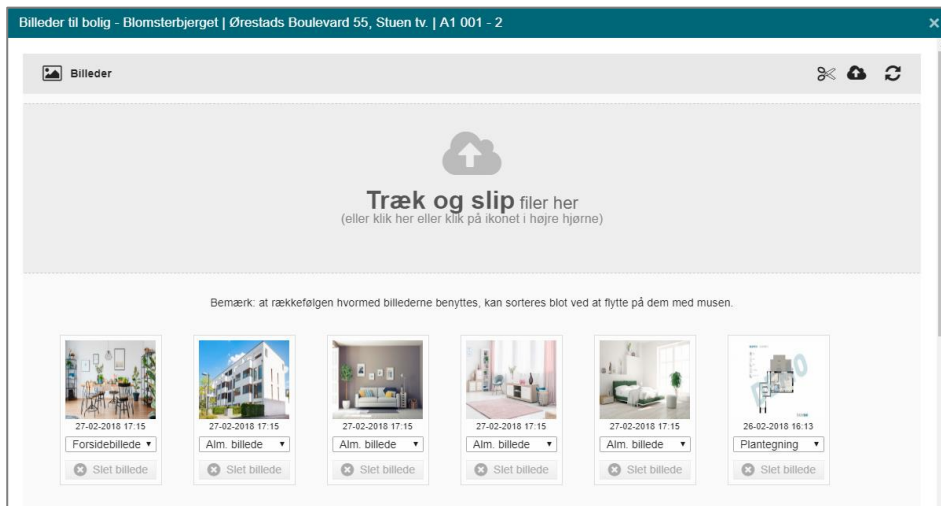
Billeder til bolig - Blomsterbjerget | Ørestads Boulevard 55, Stuen tv. | A1 001 - 2

×

Billeder

Træk og slip filer her
(eller klik her eller klik på ikonet i højre hjørne)

Bemærk: at rækkefølgen hvormed billederne benyttes, kan sorteres blot ved at flytte på dem med musen.

27-02-2018 17:15
Forsidebillede ▾
Slet billede

27-02-2018 17:15
Alm. billede ▾
Slet billede

27-02-2018 17:15
Alm. billede ▾
Slet billede

27-02-2018 17:15
Alm. billede ▾
Slet billede

27-02-2018 17:15
Alm. billede ▾
Slet billede

26-02-2018 16:13
Plantegning ▾
Slet billede